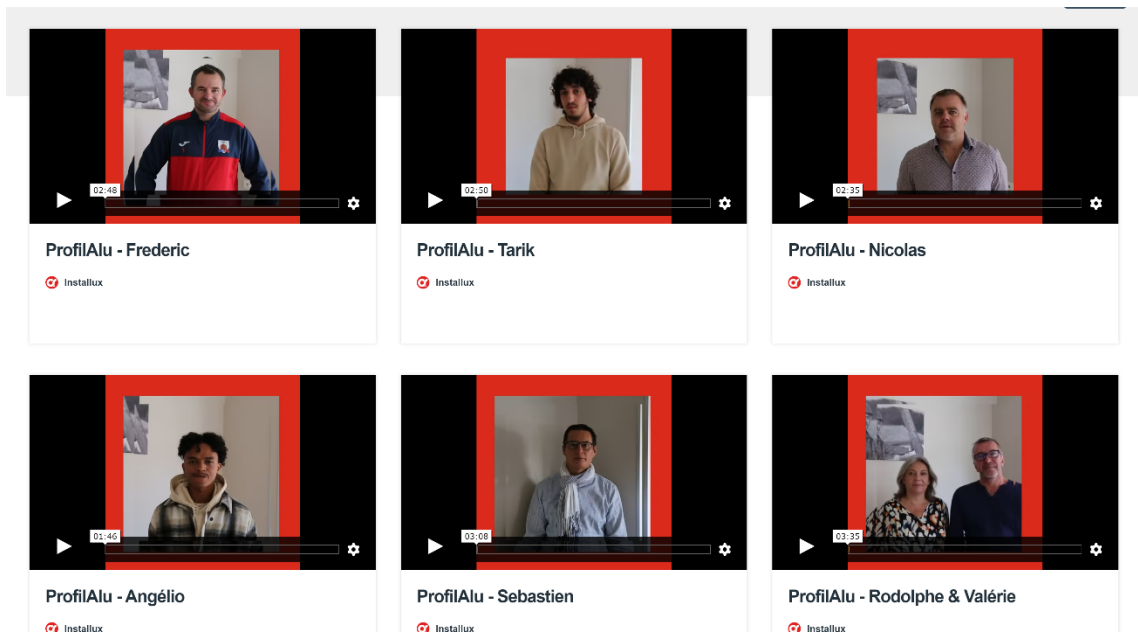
02:48

ProfilAlu - Frederic

Installux

02:50

ProfilAlu - Tarik

Installux

02:35

ProfilAlu - Nicolas

Installux

01:46

ProfilAlu - Angélio

Installux

03:08

ProfilAlu - Sebastien

Installux

03:35

ProfilAlu - Rodolphe & Valérie

Installux